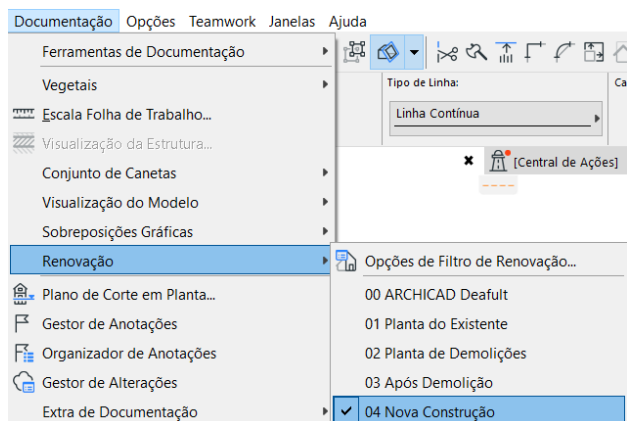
Documentação Opções Teamwork Janelas Ajuda

Ferramentas de Documentação
Vegetais
Escala Folha de Trabalho...
Visualização da Estrutura...
Conjunto de Canetas
Visualização do Modelo
Sobreposições Gráficas
Renovação
Plano de Corte em Planta...
Gestor de Anotações
Organizador de Anotações
Gestor de Alterações
Extra de Documentação

Tipo de Linha:
Linha Contínua
Ca
[Central de Ações]

Opções de Filtro de Renovação...
00 ARCHICAD Deafult
01 Planta do Existente
02 Planta de Demolições
03 Após Demolição
04 Nova Construção